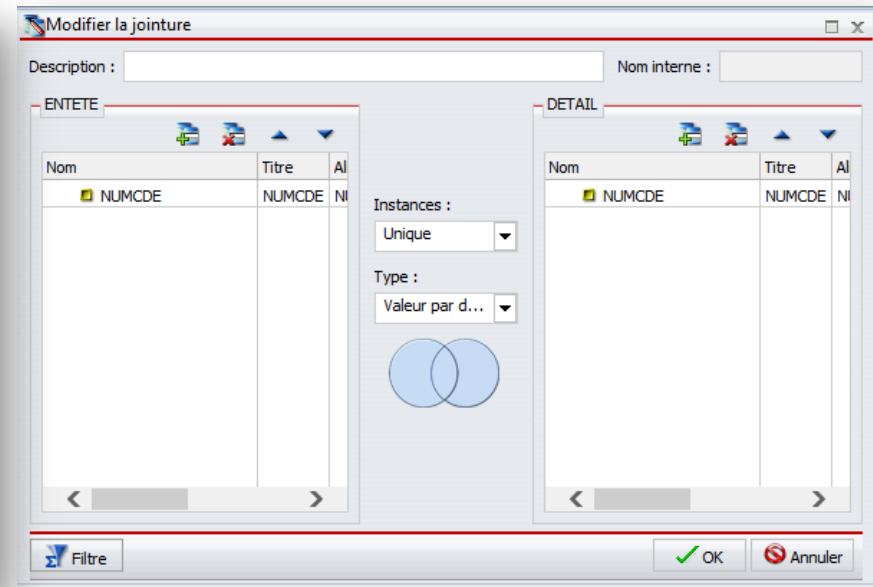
Modifier la jointure

Description :

Nom interne :

ENTETE

| Nom | Titre | Al |
|---|---|---|
| NUMCDE | NUMCDE | N |

Instances :

Unique

Type :

Valeur par d...

DETAIL

| Nom | Titre | Al |
|---|---|---|
| NUMCDE | NUMCDE | N |

Filtre

OK

Annuler